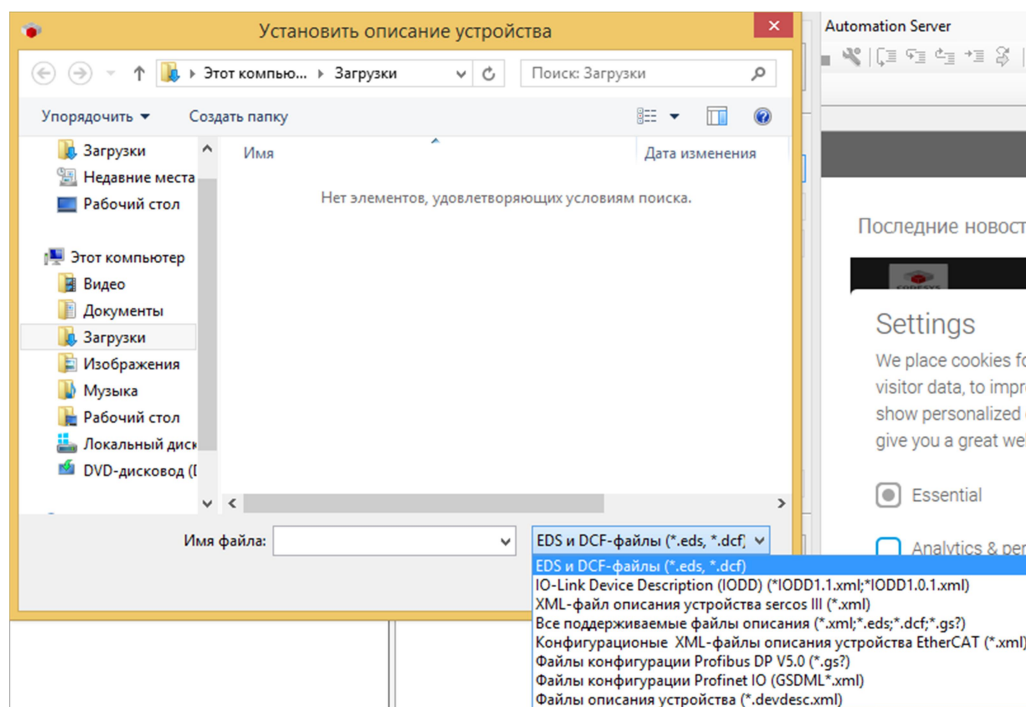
Установить описание устройства

Automation Server

Этот компью... › Загрузки

Поиск: Загрузки

Упорядочить ▾ Создать папку

Загрузки
Недавние места
Рабочий стол

Этот компьютер
Видео
Документы
Загрузки
Изображения
Музыка
Рабочий стол
Локальный диск
DVD-дисковод (I

Имя

Дата изменения

Нет элементов, удовлетворяющих условиям поиска.

Последние новост

Settings
We place cookies fo
visitor data, to impr
show personalized
give you a great we

Essential

Analytics & per

Имя файла:

EDS и DCF-файлы (*.eds, *.dcf)

EDS и DCF-файлы (*.eds, *.dcf)
IO-Link Device Description (IODD) (*IODD1.1.xml;*IODD1.0.1.xml)
XML-файл описания устройства sercos III (*.xml)
Все поддерживаемые файлы описания (*.xml;*.eds;*.dcf;*.gs?)
Конфигурационые XML-файлы описания устройства EtherCAT (*.xml)
Файлы конфигурации Profibus DP V5.0 (*.gs?)
Файлы конфигурации Profinet IO (GSDML*.xml)
Файлы описания устройства (*.devdesc.xml)